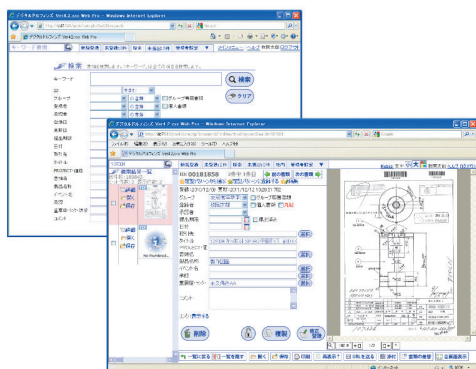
デジタルアルファインズ Ver4.2.xxx Web Pro - Windows Internet Explorer
デジタルアルファインズ Ver4.2.xxx Web Pro
検索
キーワード
検索
クリア
グループ
登録者
登録日
タイトル
コメント

デジタルアルファインズ Ver4.2.xxx Web Pro - Windows Internet Explorer
ファイル(F) 編集(E) 表示(V) お気に入り(A) ツール(T) ヘルプ(H)
No.00181858
グループ
登録者
登録日
タイトル
コメント
削除
複製
一覧に戻る
No thumbnail...